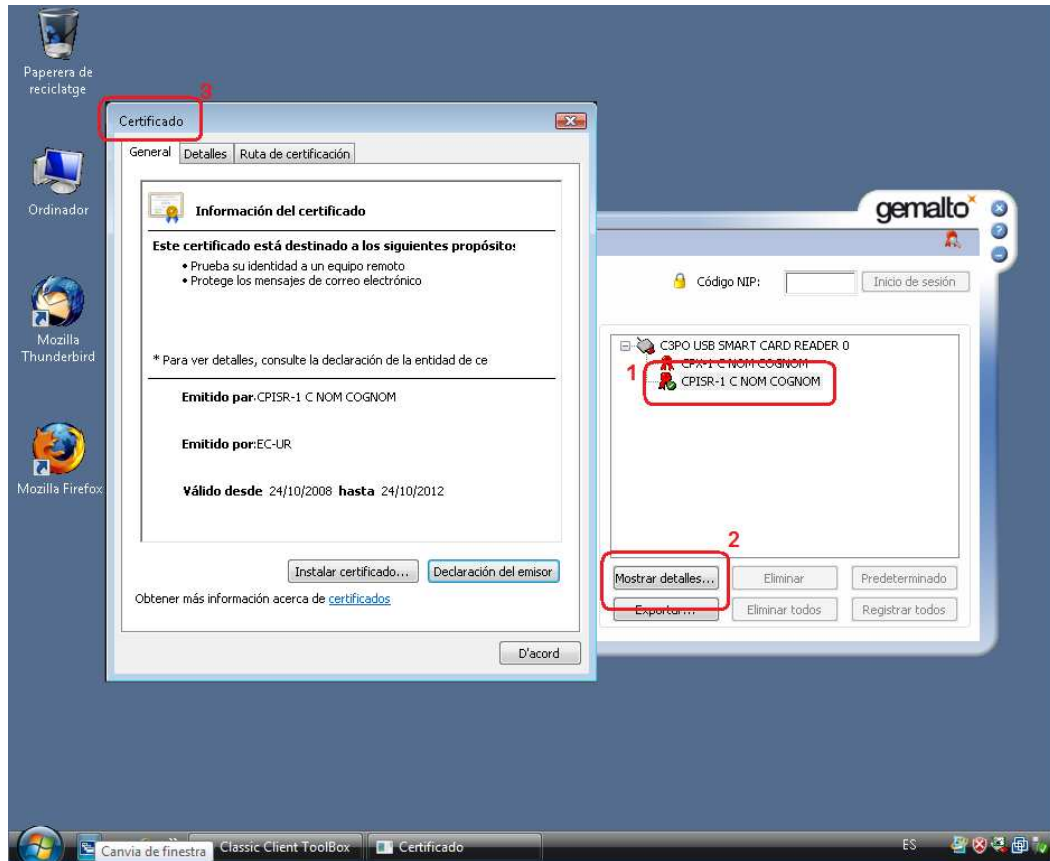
Paperera de reciclatge

Ordinador

Mozilla Thunderbird

Mozilla Firefox

3

Certificado

General | Detalles | Ruta de certificación

Información del certificado

Este certificado está destinado a los siguientes propósitos:

• Prueba su identidad a un equipo remoto
• Protege los mensajes de correo electrónico

* Para ver detalles, consulte la declaración de la entidad de ce

Emitido par:CPISR-1 C NOM COGNOM

Emitido por:EC-UR

Válido desde 24/10/2008 hasta 24/10/2012

Instalar certificado... | Declaración del emisor

Obtener más información acerca de certificados

D'acord

gemalto

Código NIP: | Inicio de sesión

C3PO USB SMART CARD READER 0

CPX-1 C NOM COGNOM

1

CPISR-1 C NOM COGNOM

2

Mostrar detalles... | Eliminar | Predeterminado

Exportar... | Eliminar todos | Registrar todos

Canvia de finestra | Classic Client ToolBox | Certificado

ES